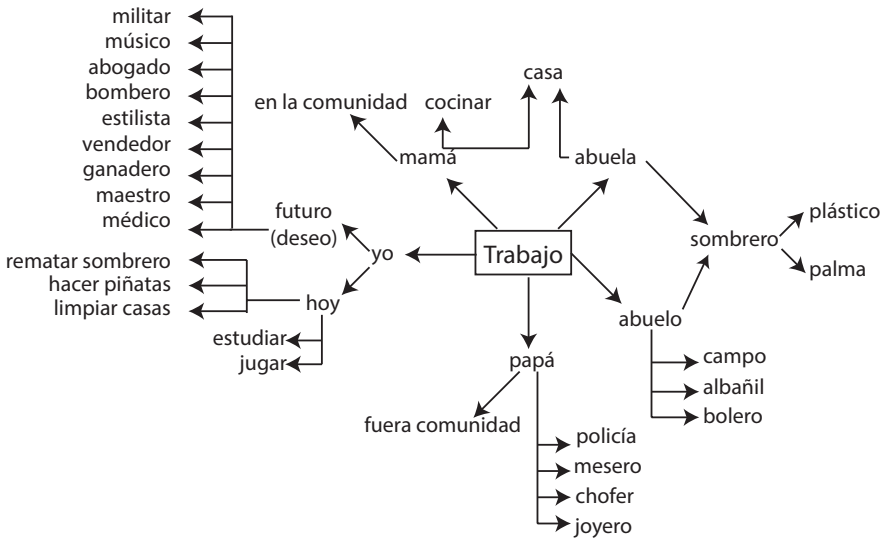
militar
músico
abogado
bombero
estilista
vendedor
ganadero
maestro
médico

en la comunidad
cocinar
casa
mamá
abuela

futuro
(deseo)
yo
Trabajo

rematar sombrero
hacer piñatas
limpiar casas
hoy

estudiar
jugar

sombrero
plástico
palma

abuelo
campo
albañil
bolero

papá
fuera comunidad
policía
mesero
chofer
joyero